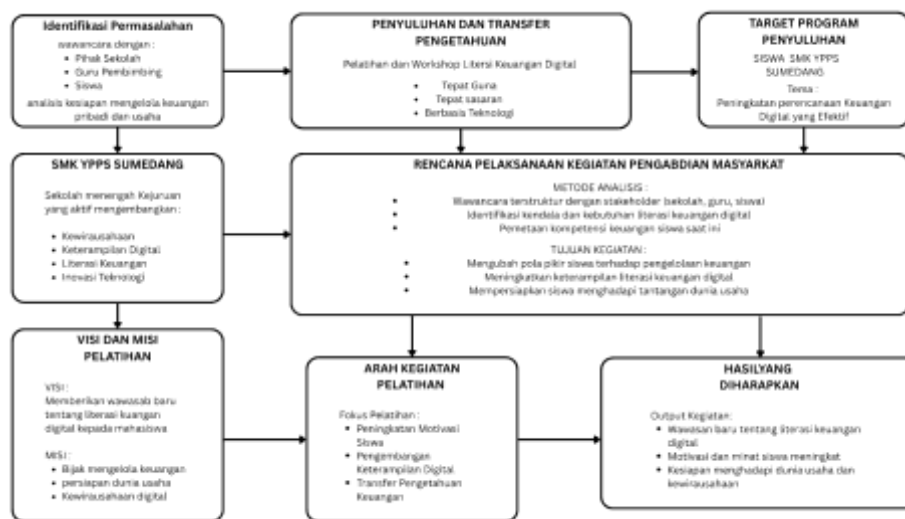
Identifikasi Permasalahan

wawancara dengan :
- Pihak Sekolah
- Guru Pembimbing
- Siswa

analisis kesiapan mengelola keuangan pribadi dan usaha

PENYULUHAN DAN TRANSFER PENGETAHUAN

Pelatihan dan Workshop Literasi Keuangan Digital

- Tepat Guna
- Tepat sasaran
- Berbasis Teknologi

TARGET PROGRAM PENYULUHAN

SISWA SMK YPPS SUMEDANG

Tema :
Peningkatan perencanaan Keuangan Digital yang Efektif

SMK YPPS SUMEDANG

Sekolah menengah Kejuruan yang aktif mengembangkan :

- Kewirausahaan
- Keterampilan Digital
- Literasi Keuangan
- Inovasi Teknologi

RENCANA PELAKSANAAN KEGIATAN PENGABDIAN MASYARKAT

METODE ANALISIS :
- Wawancara terstruktur dengan stakeholder bekolah, guru, siswa
- Identifikasi kendala dan kebutuhan literasi keuangan digital
- Pemetaan kompetensi keuangan siswa saat ini

TUJUAN KEGIATAN :
- Mengubah pola pikir siswa terhadap pengelolaan keuangan
- Meningkatkan keterampilan literasi keuangan digital
- Mempersiapkan siswa menghadapi tantangan dunia usaha

VISI DAN MISI PELATIHAN

VISI :
Memberikan wawasab baru tentang literasi kuangan digital kepada mahasiswa

MISI :
- Bijak mengelola keuangan
- persiapan dunia usaha
- Kewirausahaan digital

ARAH KEGIATAN PELATIHAN

Fokus Pelatihan :
- Peningkatan Motivasi Siswa
- Pengembangan Keterampilan Digital
- Transfer Pengetahuan Keuangan

HASILYANG DIHARAPKAN

Output Kegiatan:
- Wawasan baru tentang literasi keuangan digital
- Motivasi dan minat siswa meningkat
- Kesiapan menghadapi dunia usaha dan kewirausahaan